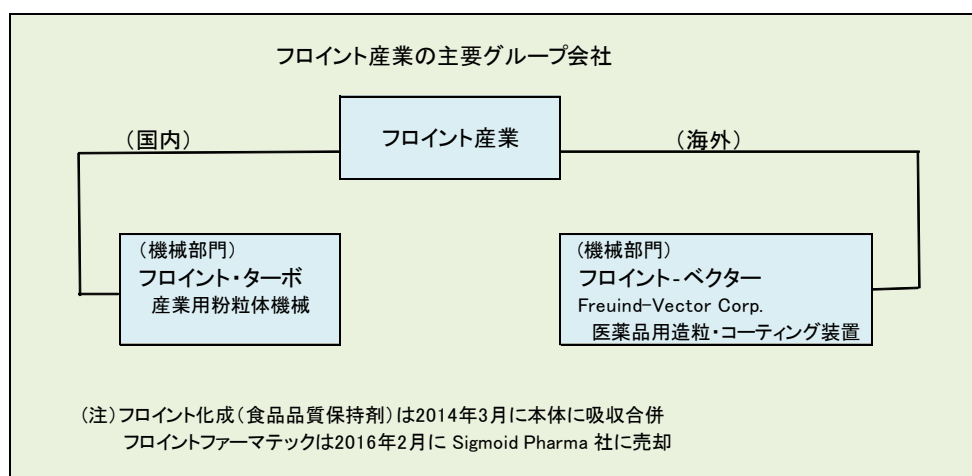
フロイント産業の主要グループ会社

（国内）

フロイント産業

（海外）

（機械部門）
フロイント・ターボ
産業用粉粒体機械

（機械部門）
フロイント-ベクター
Freuind-Vector Corp.
医薬品用造粒・コーティング装置

（注）フロイント化成（食品品質保持剤）は2014年3月に本体に吸収合併
フロイントファーマテックは2016年2月に Sigmoid Pharma 社に売却